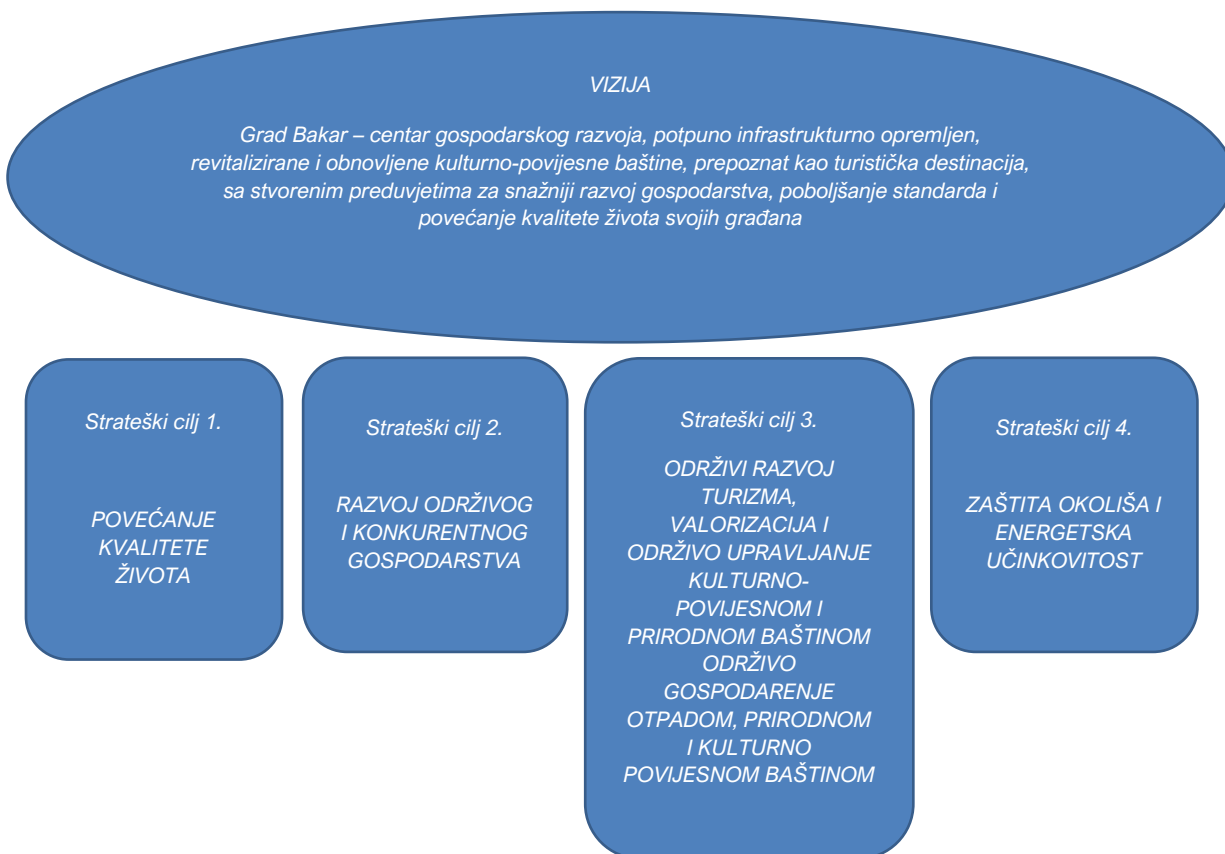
VIZIJA

Grad Bakar – centar gospodarskog razvoja, potpuno infrastrukturno opremljen, revitalizirane i obnovljene kulturno-povijesne baštine, prepoznat kao turistička destinacija, sa stvorenim preduvjetima za snažniji razvoj gospodarstva, poboljšanje standarda i povećanje kvalitete života svojih građana

Strateški cilj 1.

POVEĆANJE KVALITETE ŽIVOTA

Strateški cilj 2.

RAZVOJ ODRŽIVOG I KONKURENTNOG GOSPODARSTVA

Strateški cilj 3.

ODRŽIVI RAZVOJ TURIZMA, VALORIZACIJA I ODRŽIVO UPRAVLJANJE KULTURNO-POVIJESNOM I PRIRODNOM BAŠTINOM ODRŽIVO GOSPODARENJE OTPADOM, PRIRODNOM I KULTURNO POVIJESNOM BAŠTINOM

Strateški cilj 4.

ZAŠTITA OKOLIŠA I ENERGETSKA UČINKOVITOST